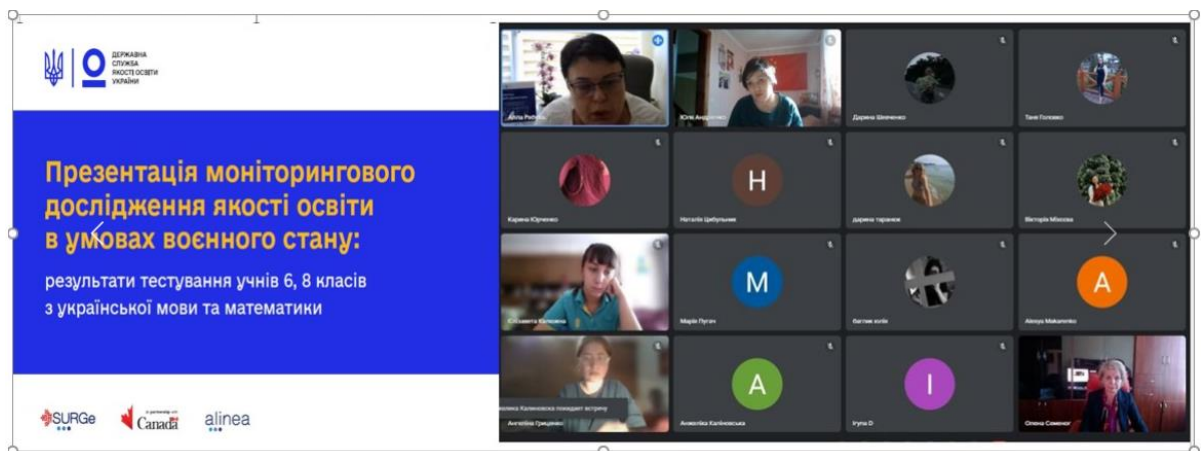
ДЕРЖАВНА СЛУЖБА ЯКОСТІ ОСВІТИ УКРАЇНИ

Презентація моніторингового дослідження якості освіти в умовах воєнного стану:

результати тестування учнів 6, 8 класів з української мови та математики

SURGe

In partnership with Canada

alinea

Алла Рибчук

Юлія Андрієнко

Дарина Шевченко

Таня Головко

Карина Юрченко

H

Наталія Цибульник

дарина таранюк

Вікторія Мохова

Єлизавета Калюжна

M

Марія Пугач

batman zolik

A

Alexya Makarenko

Ангеліна Калиновська покидає зустріч

Ангеліна Гриценко

A

Ангеліна Калиновська

I

Ірина D

Олена Семенюк